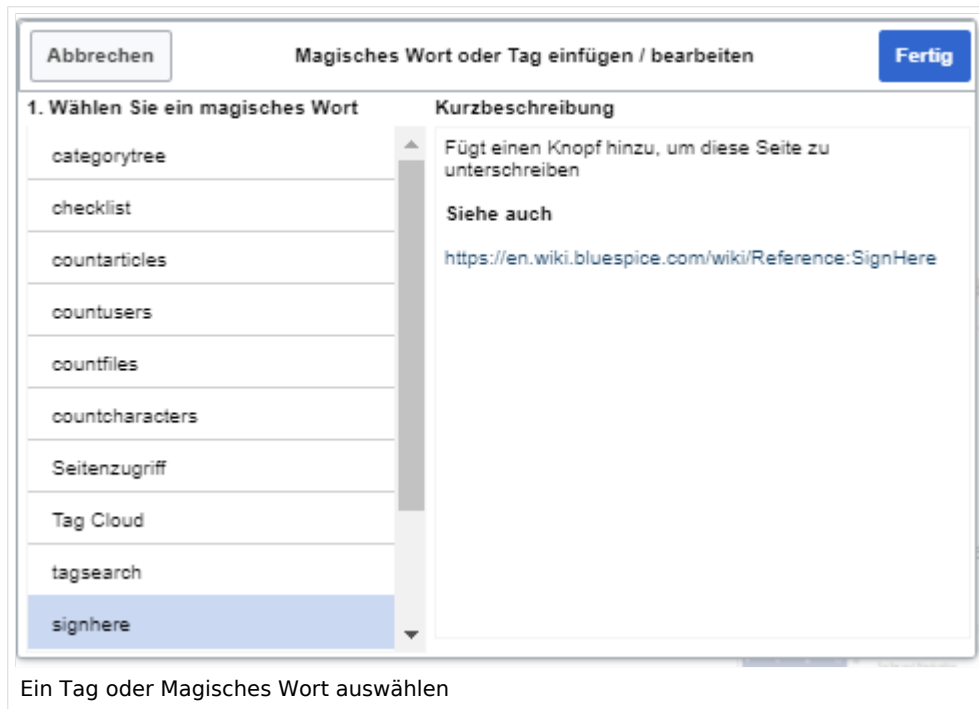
Abbrechen

Magisches Wort oder Tag einfügen / bearbeiten

Fertig

1. Wählen Sie ein magisches Wort

categorytree
checklist
countarticles
countusers
countfiles
countcharacters
Seitenzugriff
Tag Cloud
tagsearch
signhere

Kurzbeschreibung

Fügt einen Knopf hinzu, um diese Seite zu unterschreiben

Siehe auch

https://en.wiki.bluespice.com/wiki/Reference:SignHere

Ein Tag oder Magisches Wort auswählen